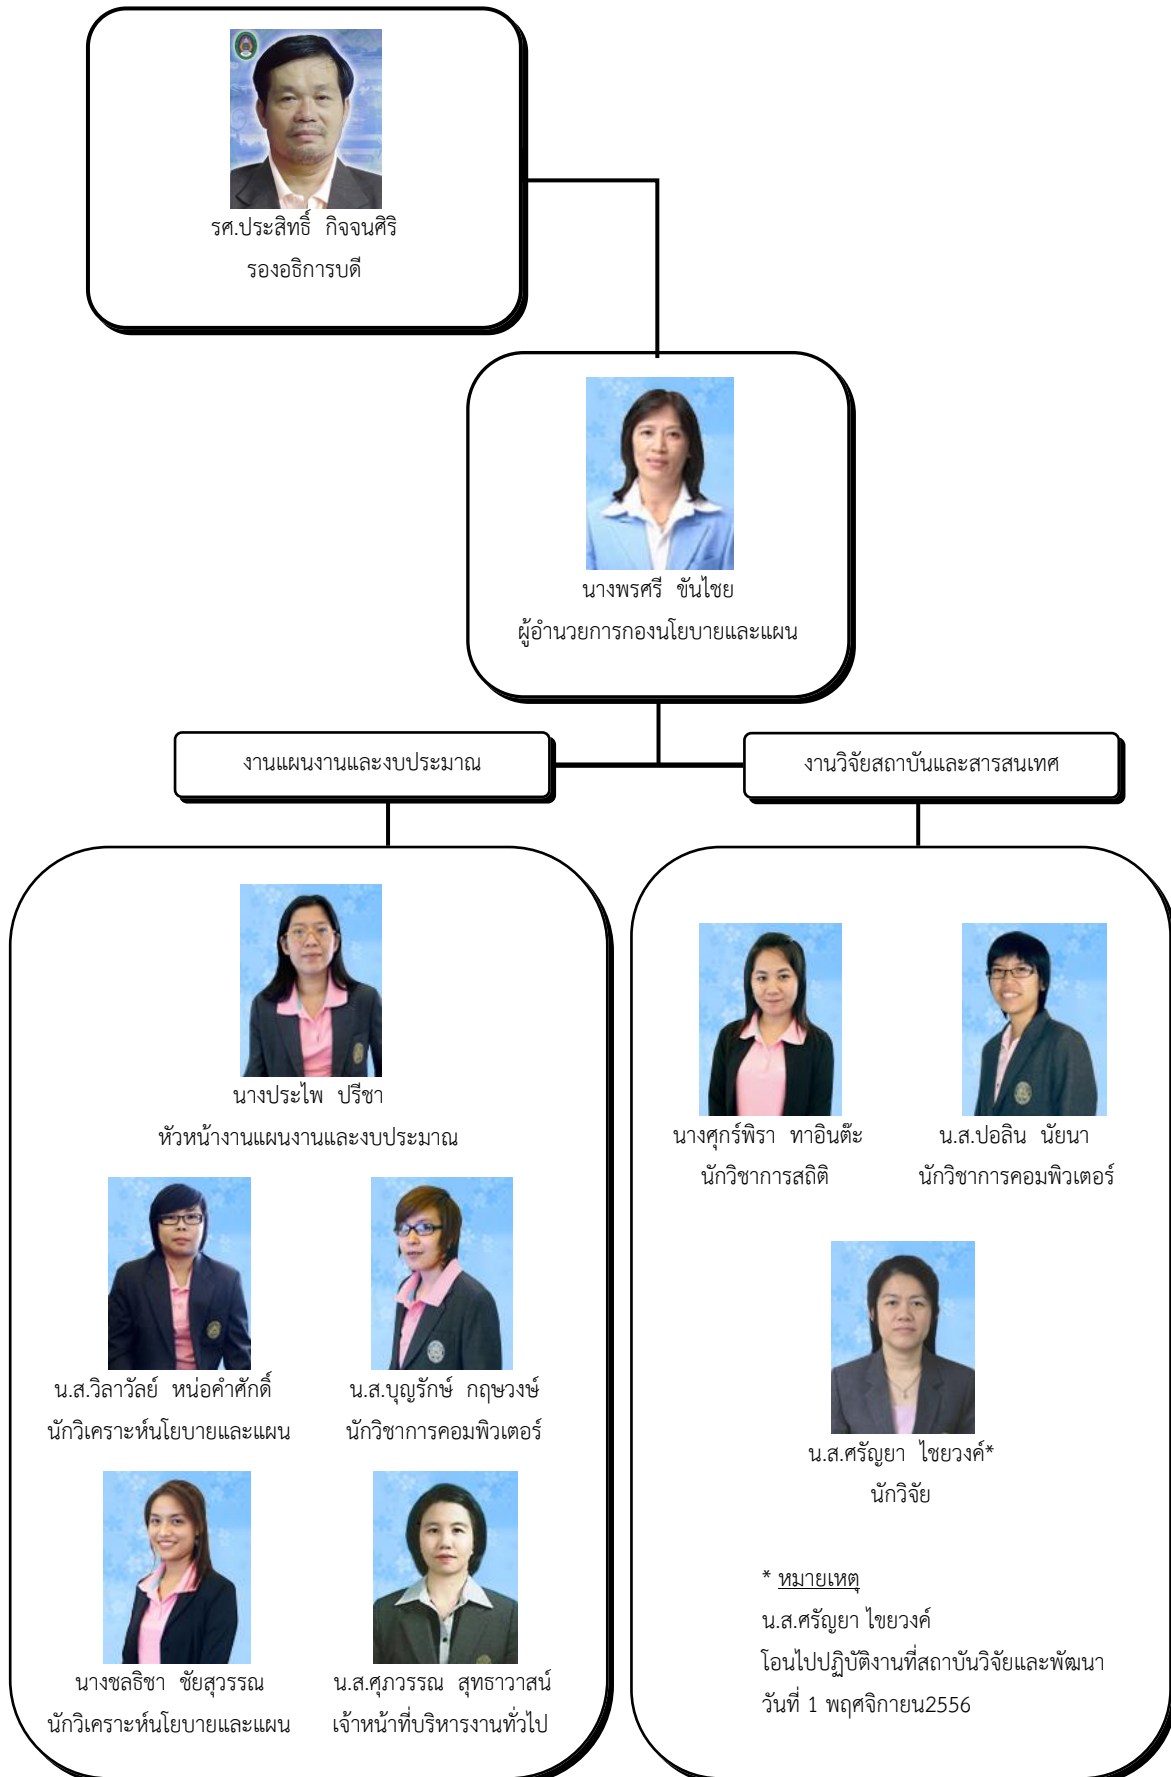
รศ.ประสิทธิ์ กิจจนศิริ
รองอธิการบดี

นางพรศรี ขันไชย
ผู้อำนวยการกองนโยบายและแผน

งานแผนงานและงบประมาณ

งานวิจัยสถาบันและสารสนเทศ

นางประไพ ปรีชา
หัวหน้างานแผนงานและงบประมาณ

น.ส.วิลาวัลย์ หน่อคำศักดิ์
นักวิเคราะห์นโยบายและแผน

น.ส.บุญรักษ์ กฤษวงษ์
นักวิชาการคอมพิวเตอร์

นางชลธิชา ชัยสุวรรณ
นักวิเคราะห์นโยบายและแผน

น.ส.ศุภวรรณ สุทธาวาสน์
เจ้าหน้าที่บริหารงานทั่วไป

นางศุกร์พิรา ทาอินต๊ะ
นักวิชาการสถิติ

น.ส.ปอลิน นัยนา
นักวิชาการคอมพิวเตอร์

น.ส.ศรัญยา ไชยวงค์*
นักวิจัย

* หมายเหตุ
น.ส.ศรัญยา ไชยวงค์
โอนไปปฏิบัติงานที่สถาบันวิจัยและพัฒนา
วันที่ 1 พฤศจิกายน2556